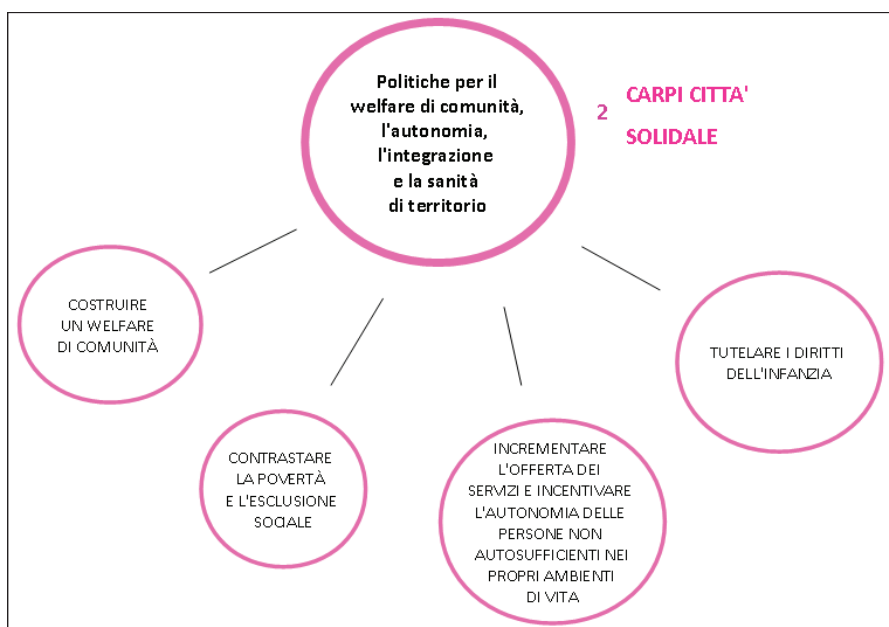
Politiche per il welfare di comunità, l'autonomia, l'integrazione e la sanità di territorio

2 CARPI CITTA' SOLIDALE

COSTRUIRE UN WELFARE DI COMUNITÀ

CONTRASTARE LA POVERTÀ E L'ESCLUSIONE SOCIALE

INCREMENTARE L'OFFERTA DEI SERVIZI E INCENTIVARE L'AUTONOMIA DELLE PERSONE NON AUTOSUFFICIENTI NEI PROPRI AMBIENTI DI VITA

TUTELARE I DIRITTI DELL'INFANZIA